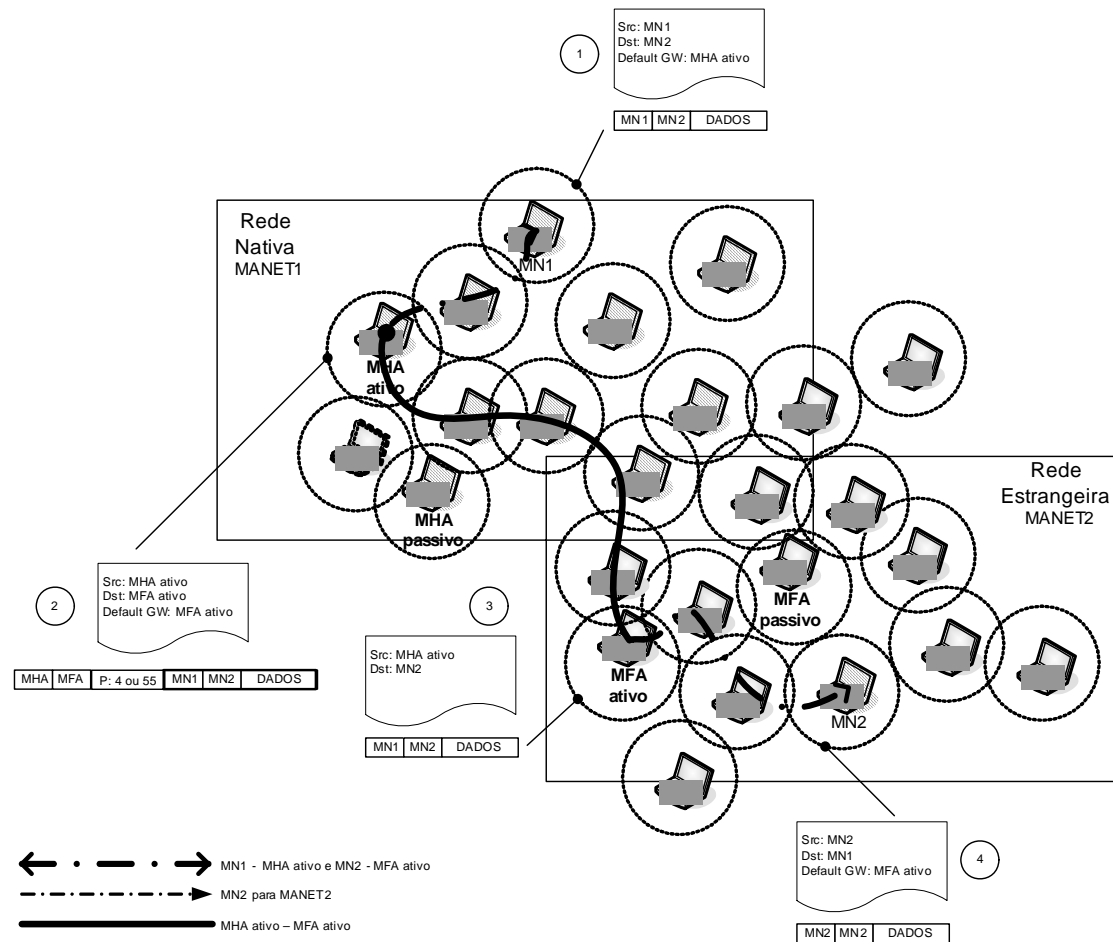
1
Src: MN1
Dst: MN2
Default GW: MHA ativo

| MN1 | MN2 | DADOS |
|---|---|---|

Rede
Nativa
MANET1

MN1

MHA
ativo

MHA
passivo

Rede
Estrangeira
MANET2

2
Src: MHA ativo
Dst: MFA ativo
Default GW: MFA ativo

| MHA | MFA | P: 4 ou 55 | MN1 | MN2 | DADOS |
|---|---|---|---|---|---|

3
Src: MHA ativo
Dst: MN2

| MN1 | MN2 | DADOS |
|---|---|---|

MFA
passivo

MFA
ativo

MN2

4
Src: MN2
Dst: MN1
Default GW: MFA ativo

| MN2 | MN2 | DADOS |
|---|---|---|

MN1 - MHA ativo e MN2 - MFA ativo
MN2 para MANET2
MHA ativo – MFA ativo